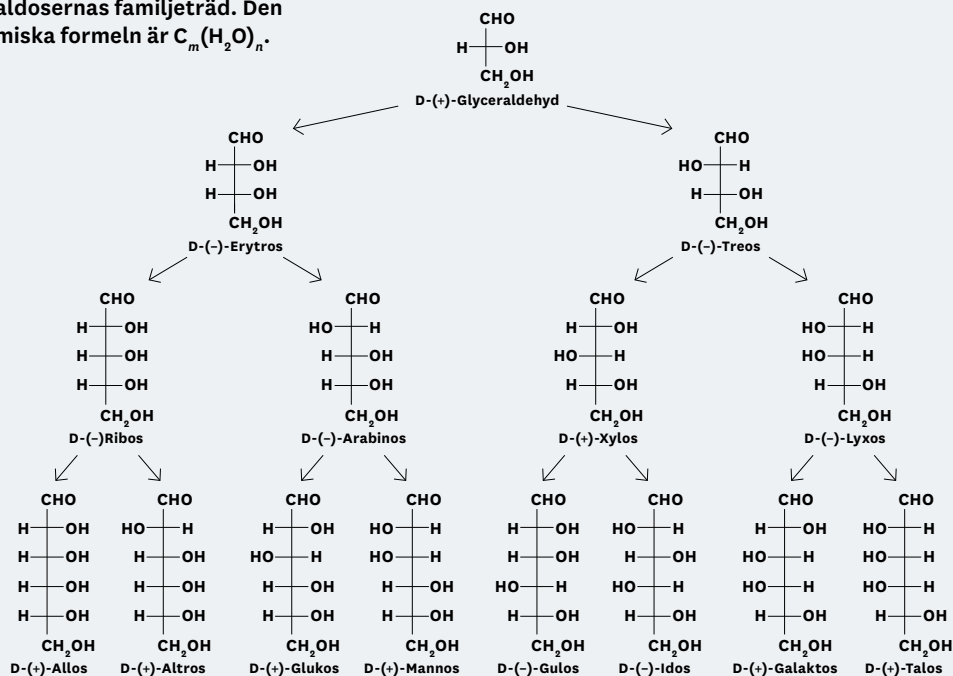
aldosernas familjeträd. Den
miska formeln är $C_m(H_2O)_n$.

CHO
H—OH
$CH_2OH$
D-(+)-Glyceraldehyd

CHO
H—OH
H—OH
$CH_2OH$
D-(–)-Erytros

CHO
HO—H
H—OH
$CH_2OH$
D-(–)-Treos

CHO
H—OH
H—OH
H—OH
$CH_2OH$
D-(–)Ribos

CHO
HO—H
H—OH
H—OH
$CH_2OH$
D-(–)-Arabinos

CHO
H—OH
HO—H
H—OH
$CH_2OH$
D-(+)-Xylos

CHO
HO—H
HO—H
H—OH
$CH_2OH$
D-(–)-Lyxos

CHO
H—OH
H—OH
H—OH
H—OH
$CH_2OH$
D-(+)-Allos

CHO
HO—H
H—OH
H—OH
H—OH
$CH_2OH$
D-(+)-Altros

CHO
H—OH
HO—H
H—OH
H—OH
$CH_2OH$
D-(+)-Glukos

CHO
HO—H
HO—H
H—OH
H—OH
$CH_2OH$
D-(+)-Mannos

CHO
H—OH
H—OH
HO—H
H—OH
$CH_2OH$
D-(–)-Gulos

CHO
HO—H
H—OH
HO—H
H—OH
$CH_2OH$
D-(–)-Idos

CHO
H—OH
HO—H
HO—H
H—OH
$CH_2OH$
D-(+)-Galaktos

CHO
HO—H
HO—H
HO—H
H—OH
$CH_2OH$
D-(+)-Talos